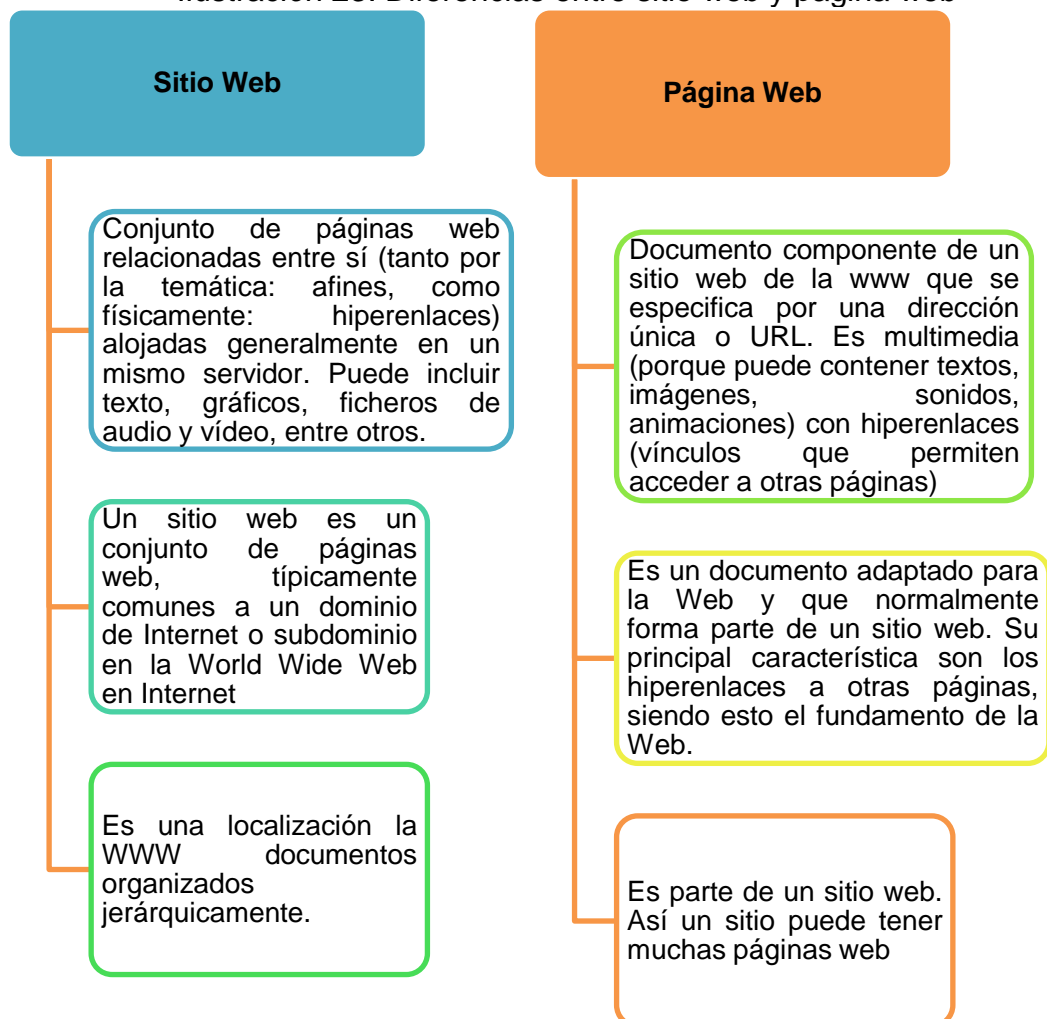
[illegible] Diferencias entre sitio web y página web

Sitio Web

Conjunto de páginas web relacionadas entre sí (tanto por la temática: afines, como físicamente: hiperenlaces) alojadas generalmente en un mismo servidor. Puede incluir texto, gráficos, ficheros de audio y vídeo, entre otros.

Un sitio web es un conjunto de páginas web, típicamente comunes a un dominio de Internet o subdominio en la World Wide Web en Internet

Es una localización la WWW documentos organizados jerárquicamente.

Página Web

Documento componente de un sitio web de la www que se especifica por una dirección única o URL. Es multimedia (porque puede contener textos, imágenes, sonidos, animaciones) con hiperenlaces (vínculos que permiten acceder a otras páginas)

Es un documento adaptado para la Web y que normalmente forma parte de un sitio web. Su principal característica son los hiperenlaces a otras páginas, siendo esto el fundamento de la Web.

Es parte de un sitio web. Así un sitio puede tener muchas páginas web